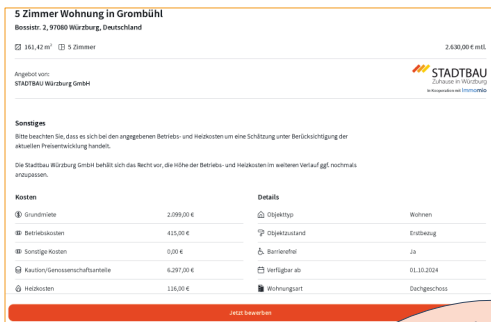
5 Zimmer Wohnung in Grombühl

Bossistr. 2, 97080 Würzburg, Deutschland

161,42 m² 5 Zimmer

2.630,00 € mtl.

Angebot von:
STADTBAU Würzburg GmbH

STADTBAU
Zuhause in Würzburg
In Kooperation mit Immomio

Sonstiges

Bitte beachten Sie, dass es sich bei den angegebenen Betriebs- und Heizkosten um eine Schätzung unter Berücksichtigung der aktuellen Preisentwicklung handelt.

Die Stadtbau Würzburg GmbH behält sich das Recht vor, die Höhe der Betriebs- und Heizkosten im weiteren Verlauf ggf. nochmals anzupassen.

Kosten

| | |
|---|---|
| Grundmiete | 2.099,00 € |
| Betriebskosten | 415,00 € |
| Sonstige Kosten | 0,00 € |
| Kaution/Genossenschaftsanteile | 6.297,00 € |
| Heizkosten | 116,00 € |

Details

| | |
|---|---|
| Objekttyp | Wohnen |
| Objektzustand | Erstbezug |
| Barrierefrei | Ja |
| Verfügbar ab | 01.10.2024 |
| Wohnungsart | Dachgeschoss |

Jetzt bewerben